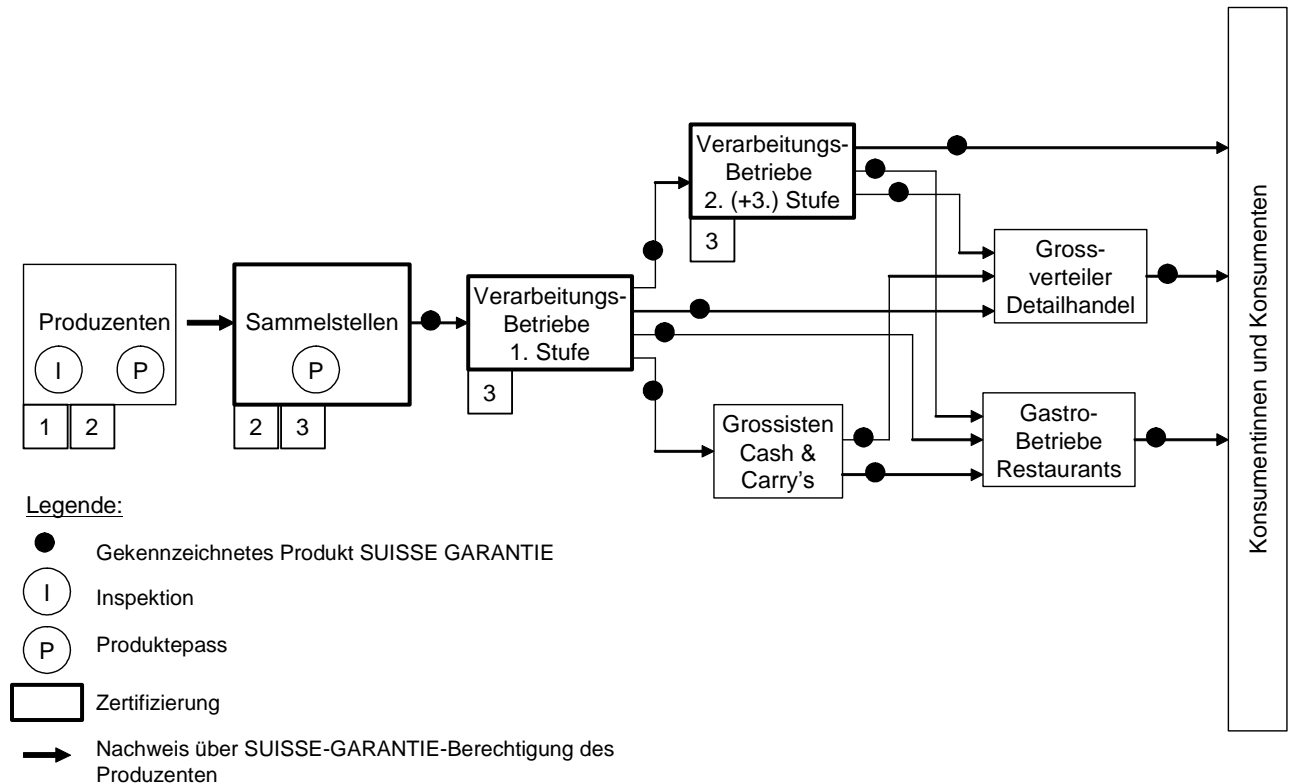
Verarbeitungs-Betriebe 2. (+3.) Stufe

3

Produzenten

I

P

1 2

Sammelstellen

P

2 3

Verarbeitungs-Betriebe 1. Stufe

3

Gross-verteiler Detailhandel

Grossisten Cash & Carry's

Gastro-Betriebe Restaurants

Konsumentinnen und Konsumenten

Legende:

Gekennzeichnetes Produkt SUISSE GARANTIE

I Inspektion

P Produktepass

Zertifizierung

Nachweis über SUISSE-GARANTIE-Berechtigung des Produzenten